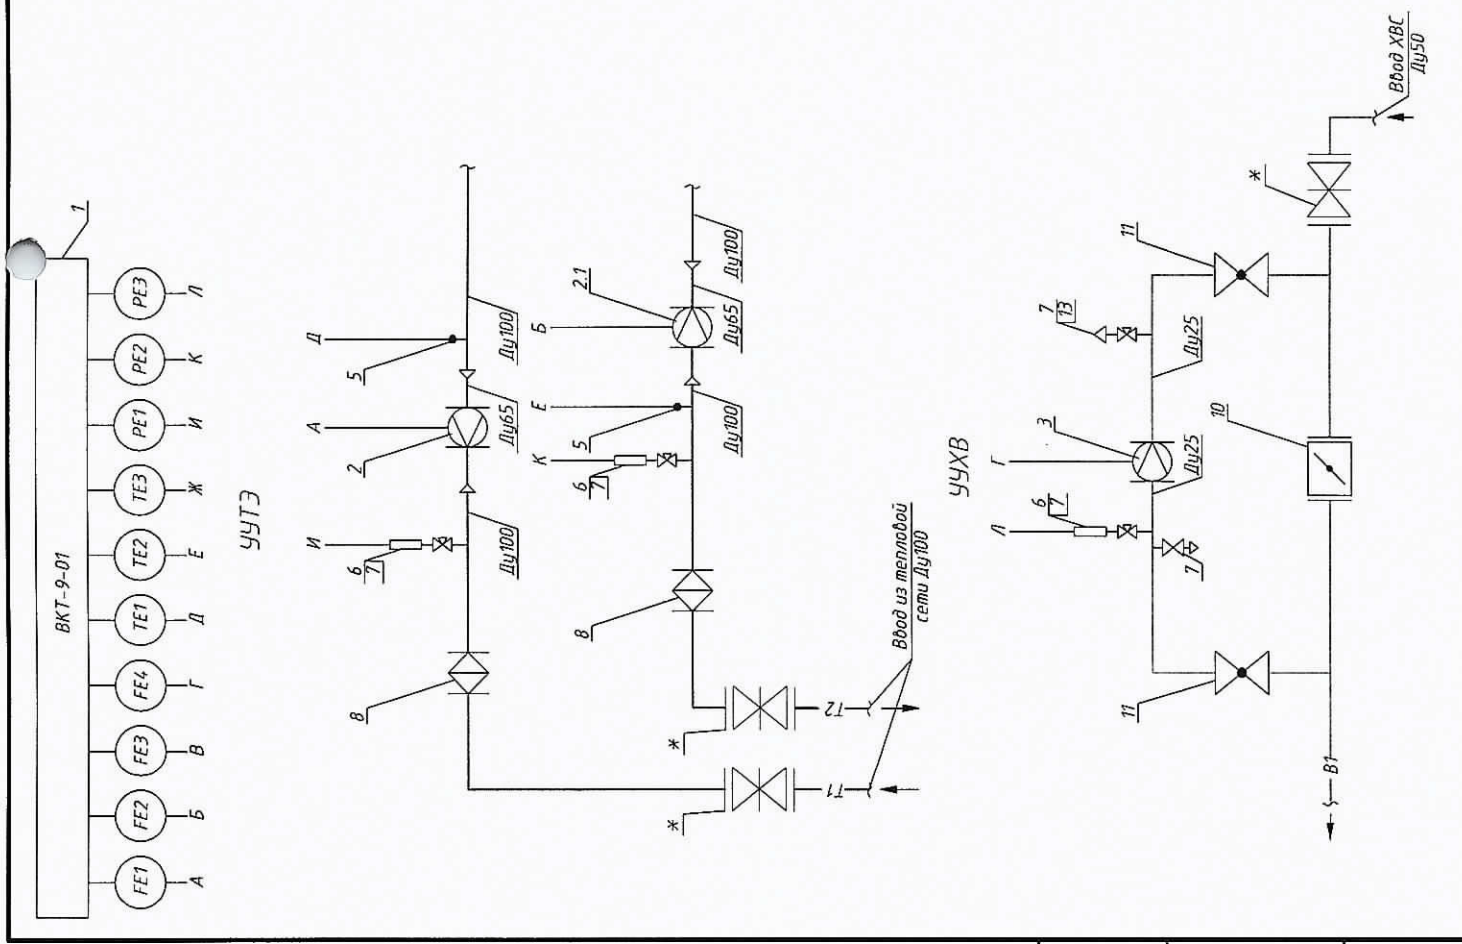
ВКТ-9-01

1

FE1 А
FE2 Б
FE3 В
FE4 Г
TE1 Д
TE2 Е
TE3 Ж
PE1 И
PE2 К
PE3 Л

УУТЭ

Д
5
А
2
Ду65
Ду100
И
6
7
Ду100
8
*
Т1
Ввод из тепловой сети Ду100

Б
2.1
Ду65
Ду100
Е
5
Ду100
К
6
7
8
*
Т2

УУХВ

Ввод ХВС
Ду50
*
11
7
13
Ду25
Г
3
Ду25
10
Л
6
7
7
11
В1